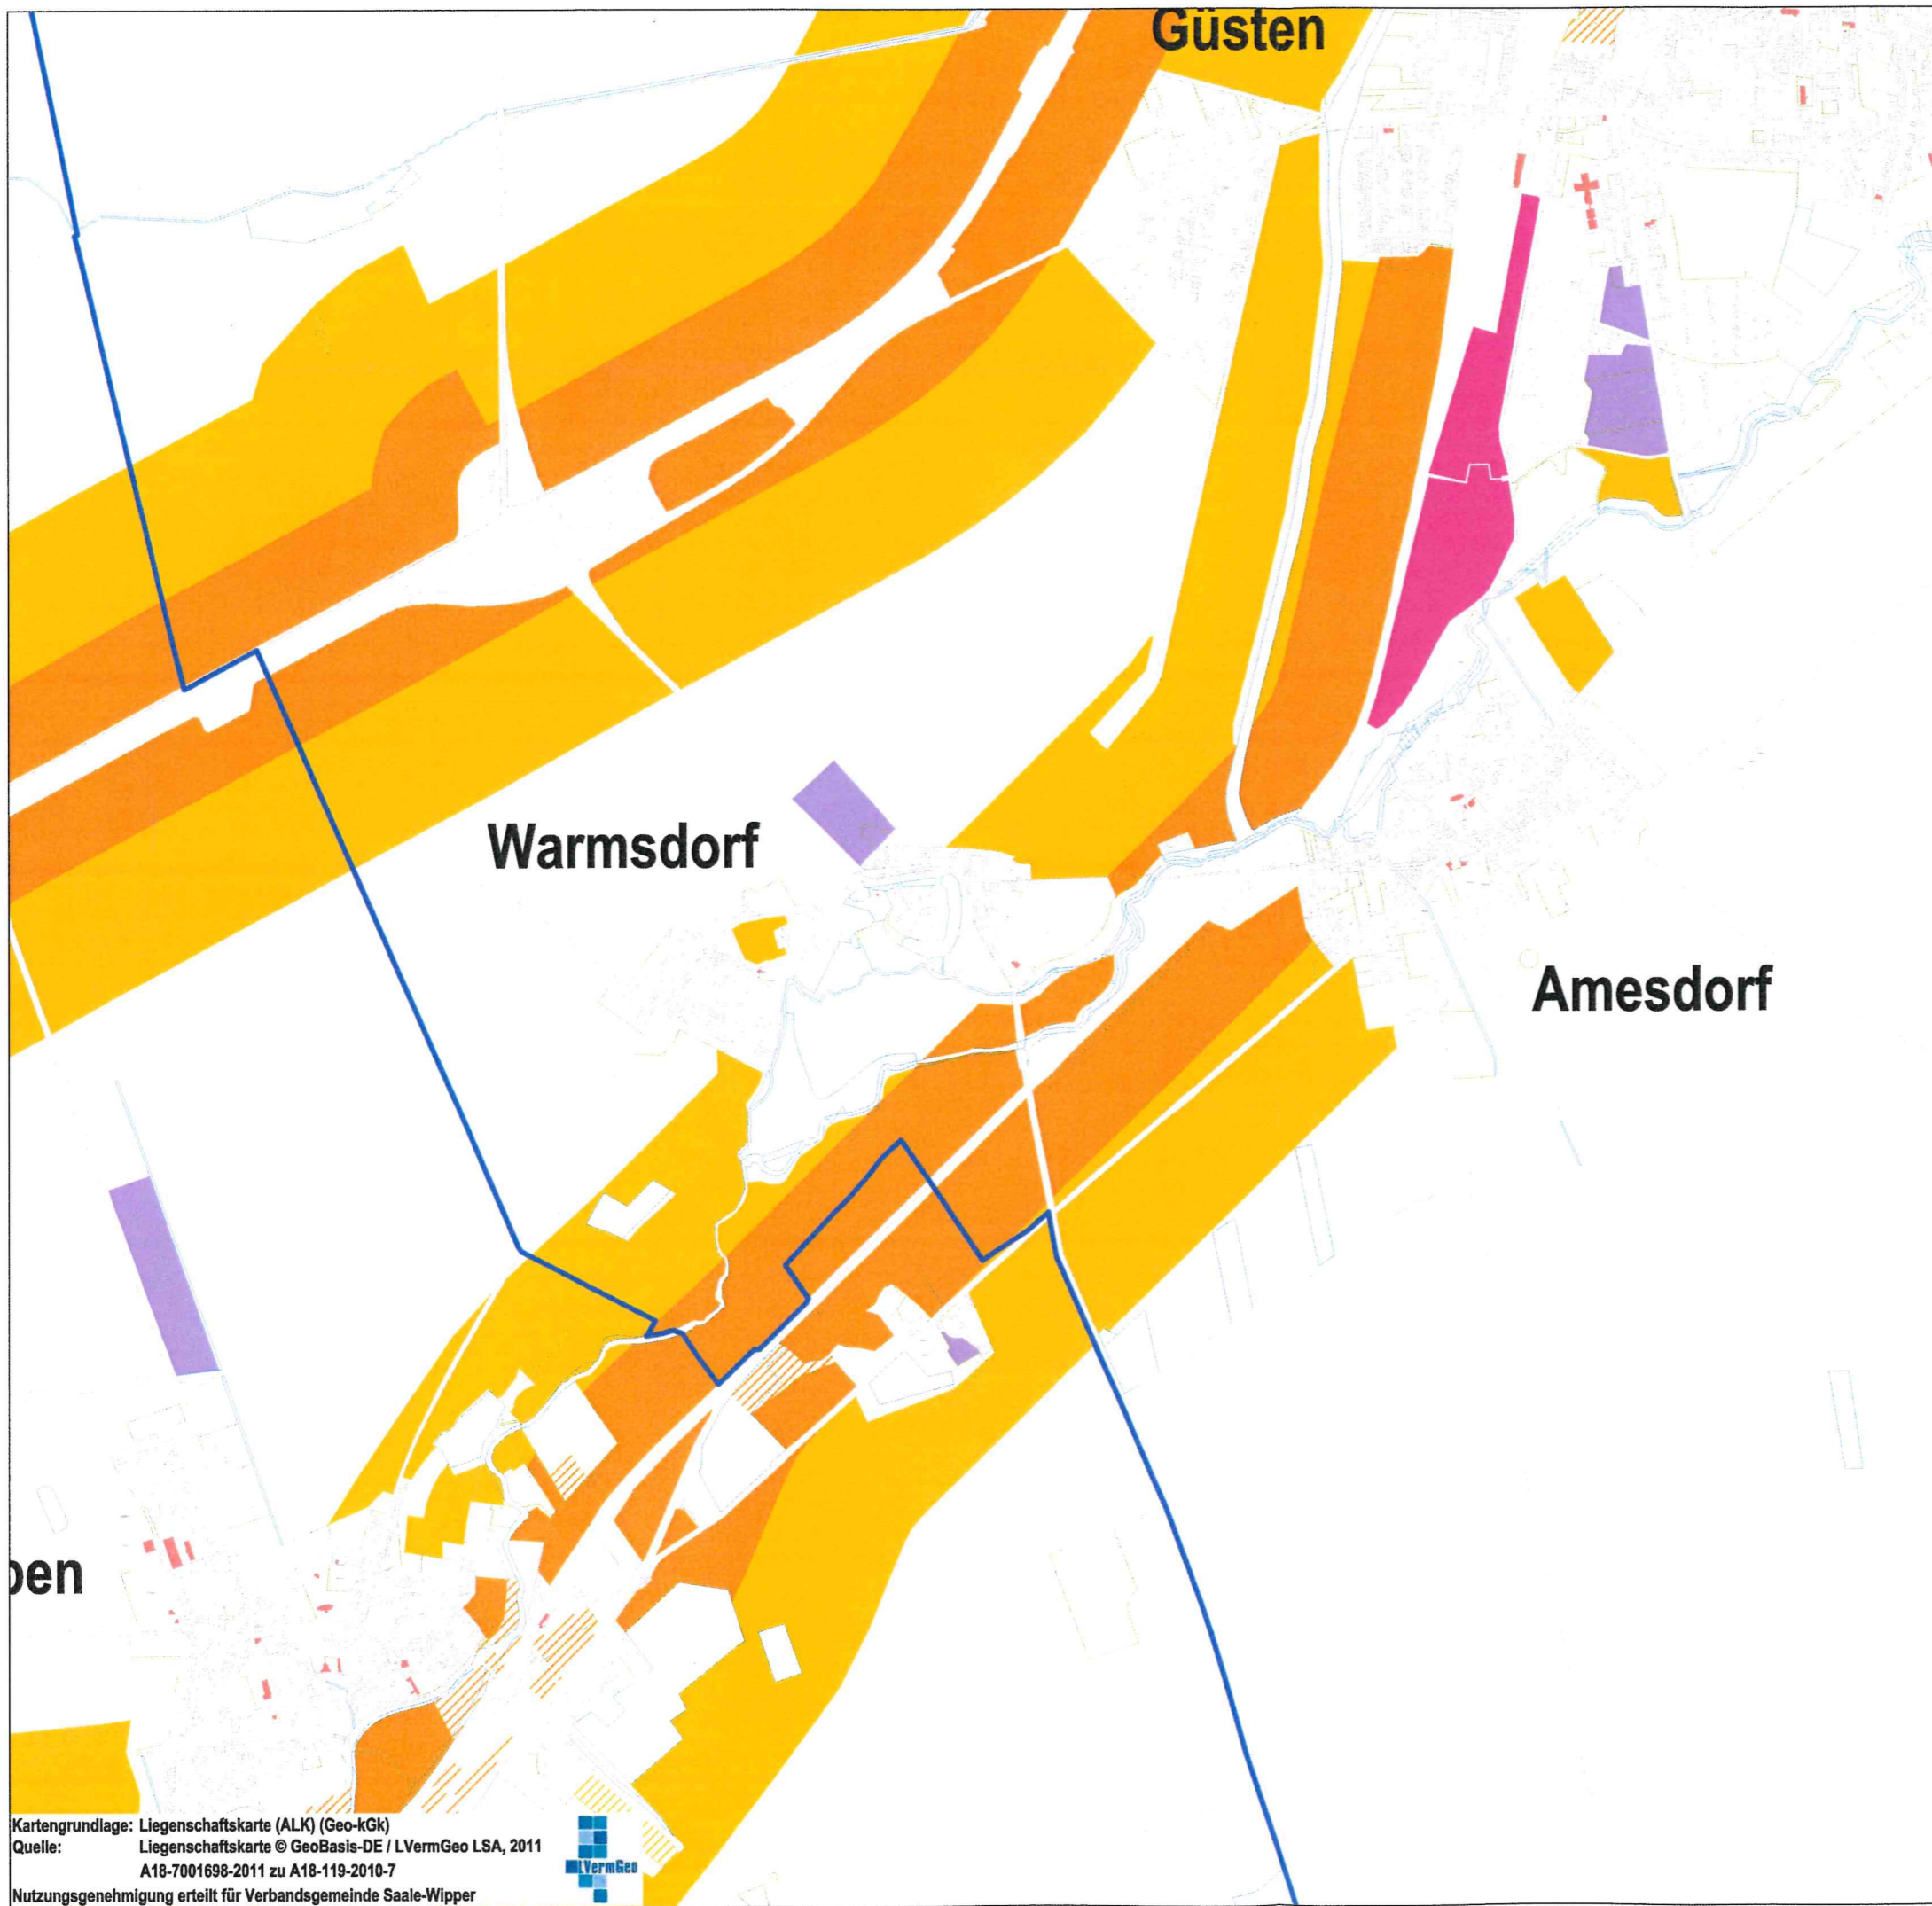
Güsten

Warmsdorf

Amesdorf

ben

Kartengrundlage: Liegenschaftskarte (ALK) (Geo-kGk)
Quelle: Liegenschaftskarte © GeoBasis-DE / LVermGeo LSA, 2011
A18-7001698-2011 zu A18-119-2010-7
Nutzungsgenehmigung erteilt für Verbandsgemeinde Saale-Wipper

LVermGeo